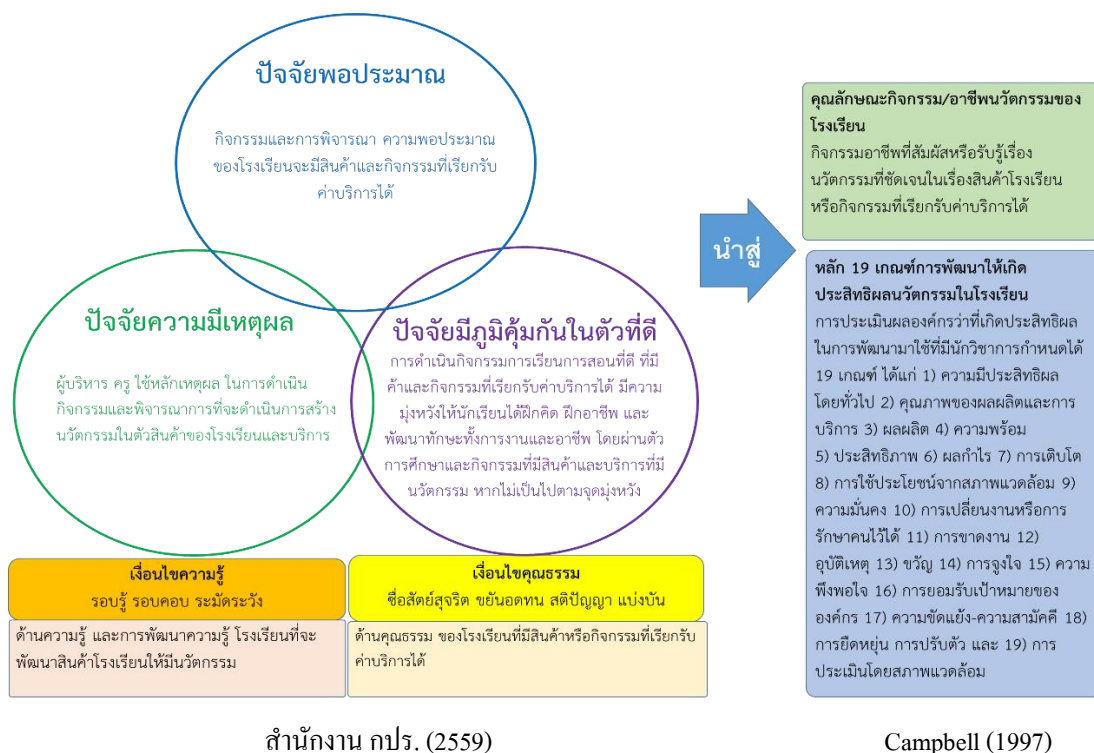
ปัจจัยพอประมาณ

กิจกรรมและการพิจารณา ความพอประมาณของโรงเรียนจะมีสินค้าและกิจกรรมที่เรียกรับค่าบริการได้

ปัจจัยความมีเหตุผล

ผู้บริหาร ครู ใช้หลักเหตุผล ในการดำเนินกิจกรรมและพิจารณาการที่จะดำเนินการสร้างนวัตกรรมในตัวสินค้าของโรงเรียนและบริการ

ปัจจัยมีภูมิคุ้มกันในตัวที่ดี

การดำเนินกิจกรรมการเรียนการสอนที่ดี ที่มีค้าและกิจกรรมที่เรียกรับค่าบริการได้ มีความมุ่งหวังให้นักเรียนได้ฝึกคิด ฝึกอาชีพ และพัฒนาทักษะทั้งการงานและอาชีพ โดยผ่านตัวการศึกษาและกิจกรรมที่มีสินค้าและบริการที่มีนวัตกรรม หากไม่เป็นไปตามจุดมุ่งหวัง

เงื่อนไขความรู้
รอบรู้ รอบคอบ ระมัดระวัง

ด้านความรู้ และการพัฒนาความรู้ โรงเรียนที่จะพัฒนาสินค้าโรงเรียนให้มีนวัตกรรม

เงื่อนไขคุณธรรม
ซื่อสัตย์สุจริต ขยันอดทน สติปัญญา แบ่งปัน

ด้านคุณธรรม ของโรงเรียนที่มีสินค้าหรือกิจกรรมที่เรียกรับค่าบริการได้

นำสู่

คุณลักษณะกิจกรรม/อาชีพนวัตกรรมของโรงเรียน
กิจกรรมอาชีพที่สัมผัสหรือรับรู้เรื่องนวัตกรรมที่ชัดเจนในเรื่องสินค้าโรงเรียนหรือกิจกรรมที่เรียกรับค่าบริการได้

หลัก 19 เกณฑ์การพัฒนาให้เกิดประสิทธิผลนวัตกรรมในโรงเรียน
การประเมินผลองค์กรว่าที่เกิดประสิทธิผลในการพัฒนามาใช้ที่มีนักวิชาการกำหนดได้ 19 เกณฑ์ ได้แก่ 1) ความมีประสิทธิผลโดยทั่วไป 2) คุณภาพของผลผลิตและการบริการ 3) ผลผลิต 4) ความพร้อม 5) ประสิทธิภาพ 6) ผลกำไร 7) การเติบโต 8) การใช้ประโยชน์จากสภาพแวดล้อม 9) ความมั่นคง 10) การเปลี่ยนงานหรือการรักษาคนไว้ได้ 11) การขาดงาน 12) อุบัติเหตุ 13) ขวัญ 14) การจูงใจ 15) ความพึงพอใจ 16) การยอมรับเป้าหมายขององค์กร 17) ความขัดแย้ง-ความสามัคคี 18) การยืดหยุ่น การปรับตัว และ 19) การประเมินโดยสภาพแวดล้อม

สำนักงาน กปร. (2559)

Campbell (1997)